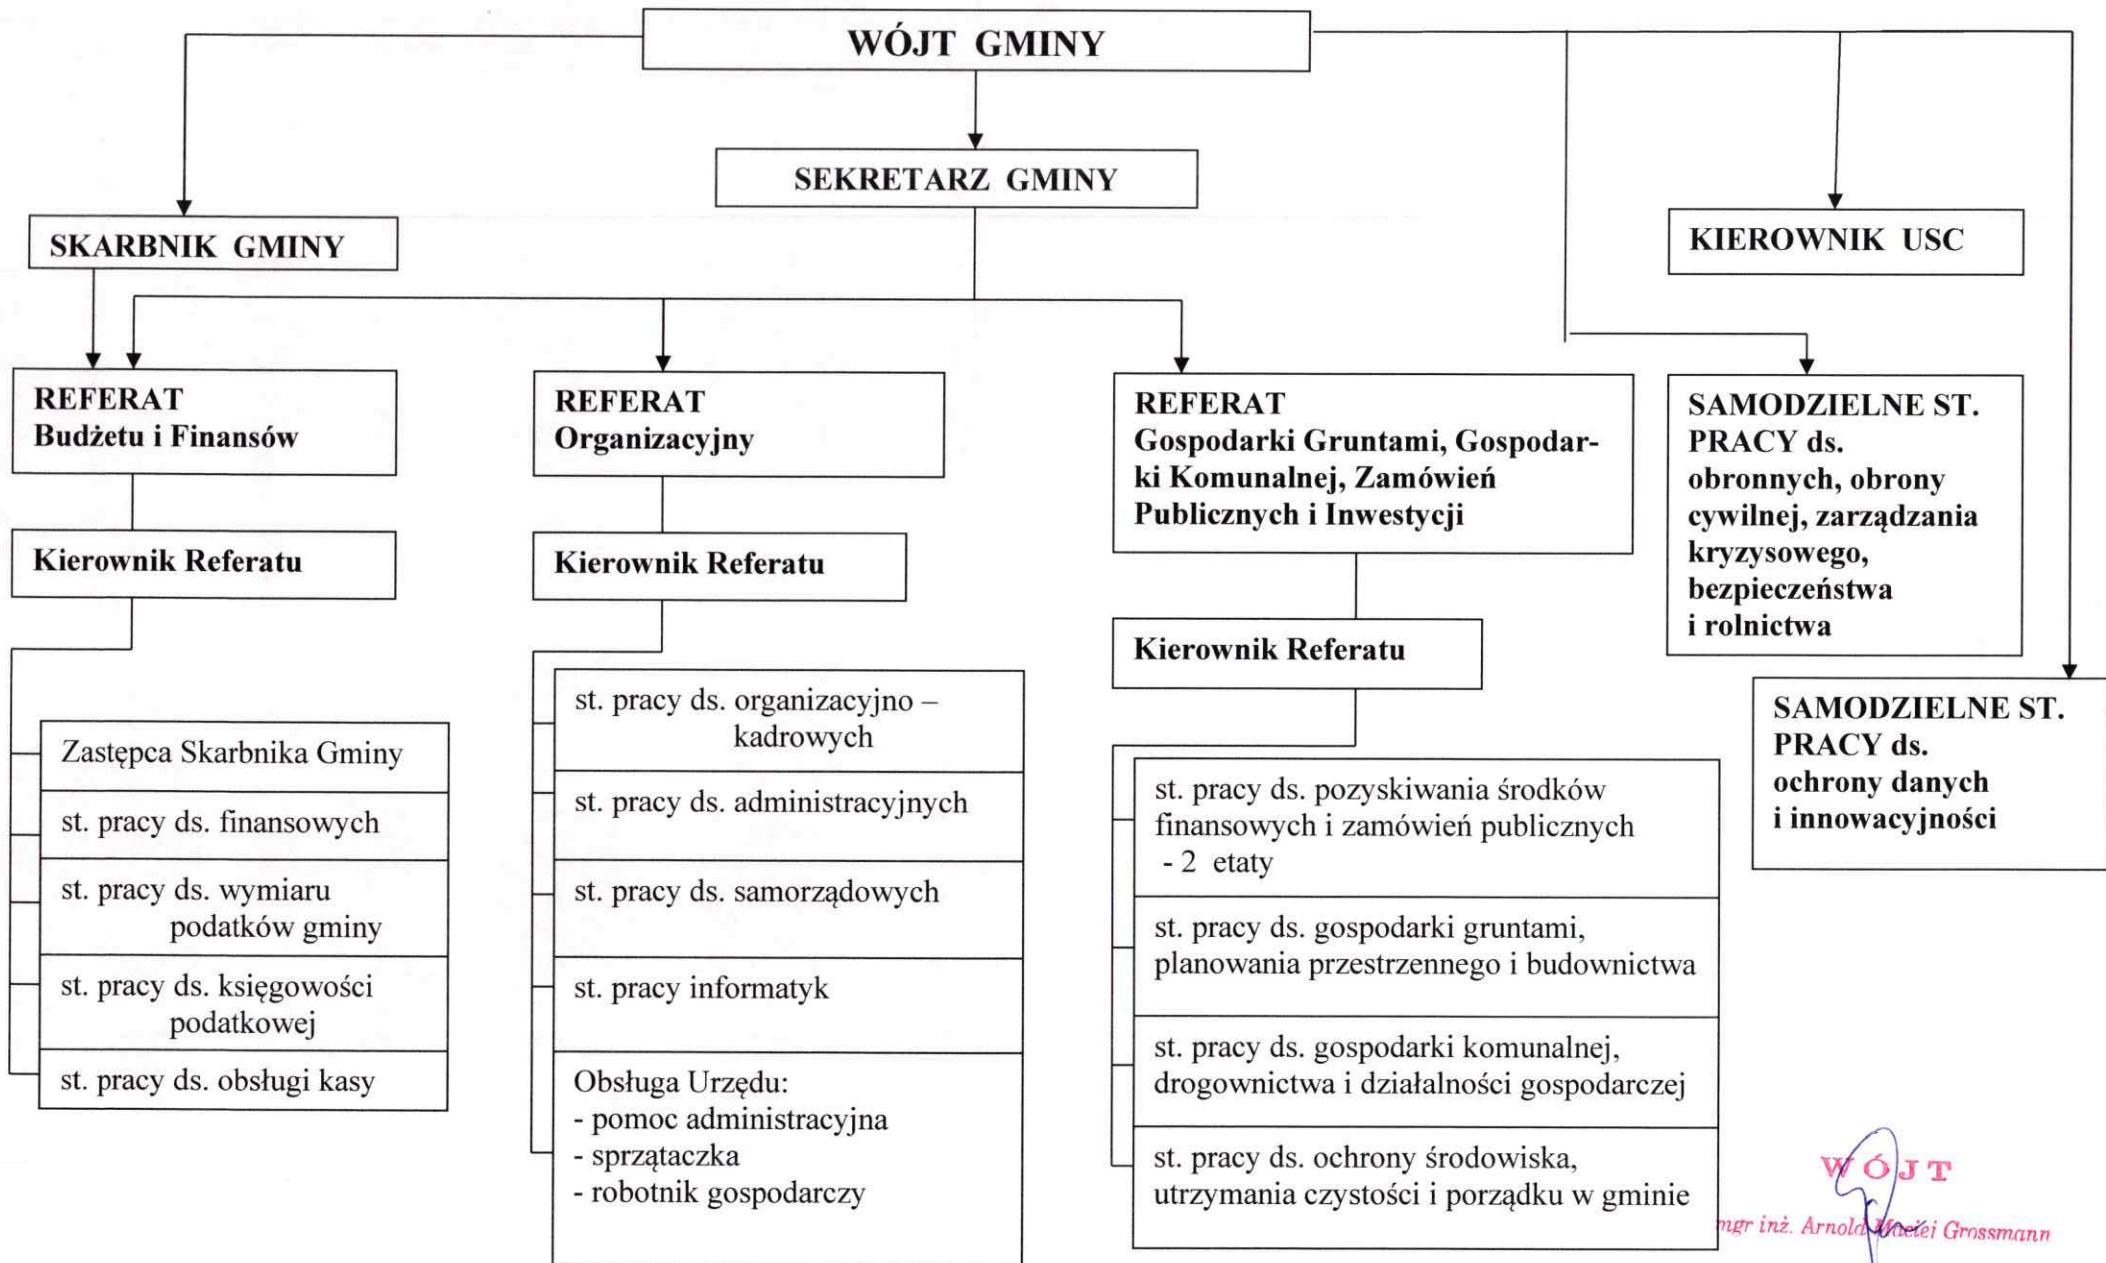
WÓJT GMINY

SEKRETARZ GMINY

SKARBNIK GMINY

KIEROWNIK USC

REFERAT
Budżetu i Finansów

Kierownik Referatu

Zastępca Skarbnika Gminy

st. pracy ds. finansowych

st. pracy ds. wymiaru podatków gminy

st. pracy ds. księgowości podatkowej

st. pracy ds. obsługi kasy

REFERAT
Organizacyjny

Kierownik Referatu

st. pracy ds. organizacyjno – kadrowych

st. pracy ds. administracyjnych

st. pracy ds. samorządowych

st. pracy informatyk

Obsługa Urzędu:
- pomoc administracyjna
- sprzątaczka
- robotnik gospodarczy

REFERAT
Gospodarki Gruntami, Gospodarki Komunalnej, Zamówień Publicznych i Inwestycji

Kierownik Referatu

st. pracy ds. pozyskiwania środków finansowych i zamówień publicznych - 2 etaty

st. pracy ds. gospodarki gruntami, planowania przestrzennego i budownictwa

st. pracy ds. gospodarki komunalnej, drogownictwa i działalności gospodarczej

st. pracy ds. ochrony środowiska, utrzymania czystości i porządku w gminie

SAMODZIELNE ST. PRACY ds. obronnych, obrony cywilnej, zarządzania kryzysowego, bezpieczeństwa i rolnictwa

SAMODZIELNE ST. PRACY ds. ochrony danych i innowacyjności

WÓJT
mgr inż. Arnold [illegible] Grossmann